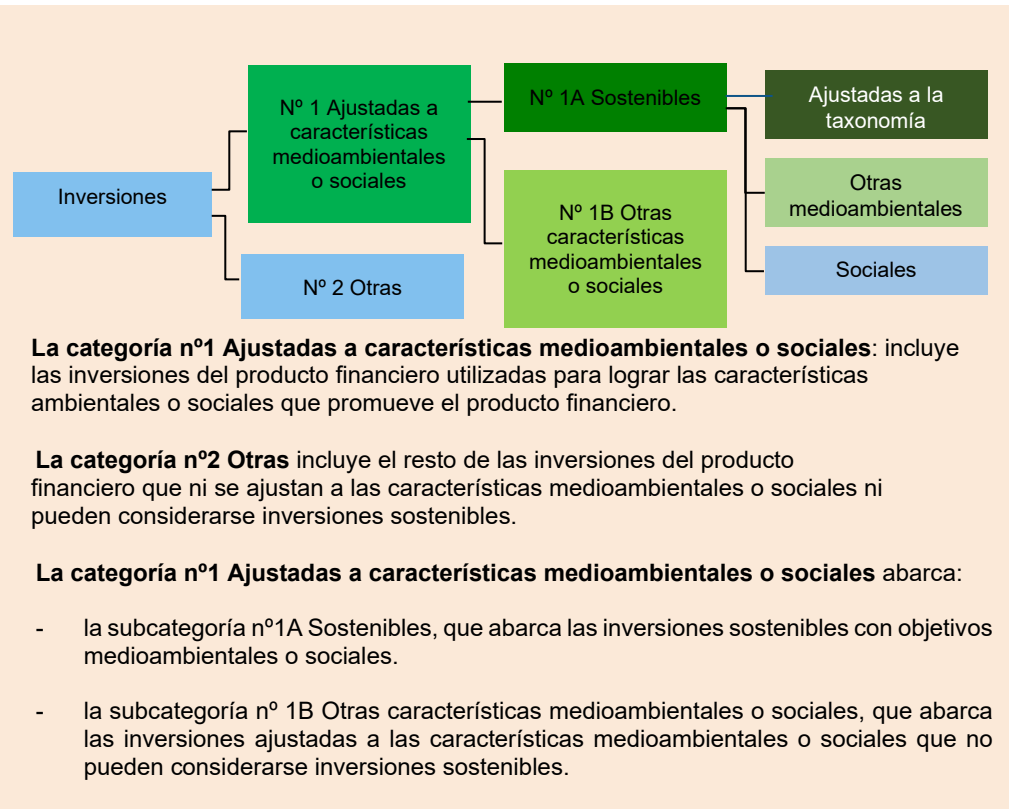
Inversiones

Nº 1 Ajustadas a características medioambientales o sociales

Nº 2 Otras

Nº 1A Sostenibles

Nº 1B Otras características medioambientales o sociales

Ajustadas a la taxonomía

Otras medioambientales

Sociales

**La categoría nº1 Ajustadas a características medioambientales o sociales**: incluye las inversiones del producto financiero utilizadas para lograr las características ambientales o sociales que promueve el producto financiero.

**La categoría nº2 Otras** incluye el resto de las inversiones del producto financiero que ni se ajustan a las características medioambientales o sociales ni pueden considerarse inversiones sostenibles.

**La categoría nº1 Ajustadas a características medioambientales o sociales** abarca:

- la subcategoría nº1A Sostenibles, que abarca las inversiones sostenibles con objetivos medioambientales o sociales.

- la subcategoría nº 1B Otras características medioambientales o sociales, que abarca las inversiones ajustadas a las características medioambientales o sociales que no pueden considerarse inversiones sostenibles.